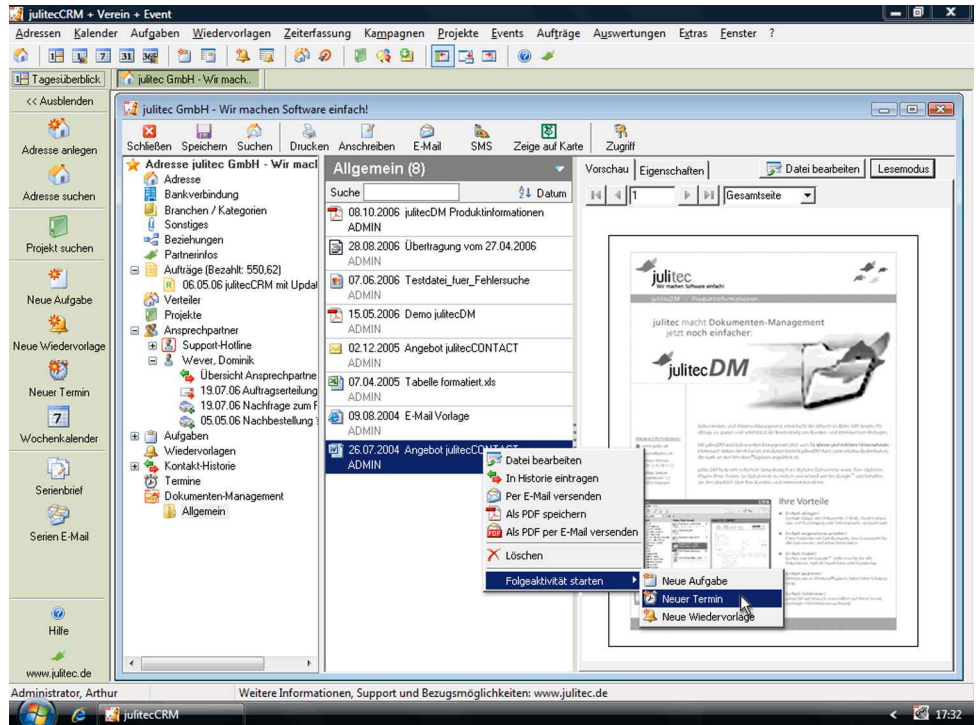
julitecCRM + Verein + Event

Adressen Kalender Aufgaben Wiedervorlagen Zeiterfassung Kampagnen Projekte Events Aufträge Auswertungen Extras Fenster ?

Tagesüberblick | julitec GmbH - Wir mach..

<< Ausblenden

Adresse anlegen

Adresse suchen

Projekt suchen

Neue Aufgabe

Neue Wiedervorlage

Neuer Termin

Wochenkalender

Serienbrief

Serien E-Mail

Hilfe

www.julitec.de

julitec GmbH - Wir machen Software einfach!

Schließen Speichern Suchen Drucken Anschreiben E-Mail SMS Zeige auf Karte Zugriff

Adresse julitec GmbH - Wir macl
Adresse
Bankverbindung
Branchen / Kategorien
Sonstiges
Beziehungen
Partnerinfos
Aufträge (Bezahlt: 550,62)
06.05.06 julitecCRM mit Updal
Verteiler
Projekte
Ansprechpartner
Support-Hotline
Wever, Dominik
Übersicht Ansprechpartne
19.07.06 Auftragserteilung
19.07.06 Nachfrage zum F
05.05.06 Nachbestellung
Aufgaben
Wiedervorlagen
Kontakt-Historie
Termine
Dokumenten-Management
Allgemein

Allgemein (8)

Suche | Datum

08.10.2006 julitecDM Produktinformationen
ADMIN
28.08.2006 Übertragung vom 27.04.2006
ADMIN
07.06.2006 Testdatei_fuer_Fehlersuche
ADMIN
15.05.2006 Demo julitecDM
ADMIN
02.12.2005 Angebot julitecCONTACT
ADMIN
07.04.2005 Tabelle formatiert.xls
ADMIN
09.08.2004 E-Mail Vorlage
ADMIN
26.07.2004 Angebot julitecCONTACT
ADMIN

Datei bearbeiten
In Historie eintragen
Per E-Mail versenden
Als PDF speichern
Als PDF per E-Mail versenden
Löschen
Folgeaktivität starten

Neue Aufgabe
Neuer Termin
Neue Wiedervorlage

Vorschau | Eigenschaften | Datei bearbeiten | Lesemodus

1 | Gesamtseite

julitec
Wir machen Software einfach!
julitecDM – Produktinformationen
julitec macht Dokumenten-Management jetzt noch einfacher
julitecDM
Ihre Vorteile

Administrator, Arthur | Weitere Informationen, Support und Bezugsmöglichkeiten: www.julitec.de

julitecCRM | 17:32